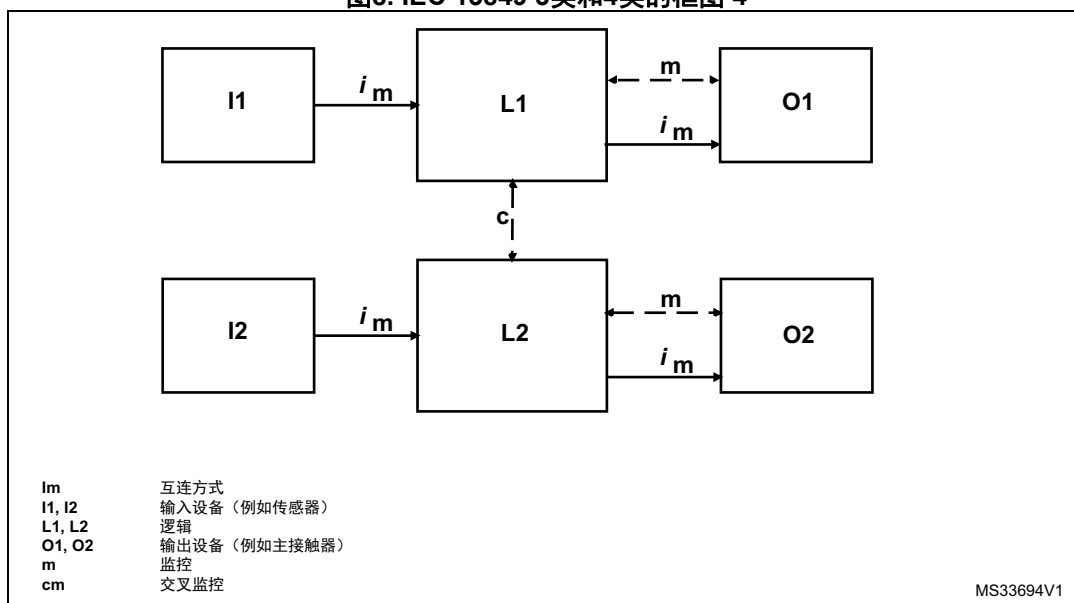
图3. IEC 13849-3类和4类的框图 4

I1

$i$ m

L1

m

O1

$i$ m

c

I2

$i$ m

L2

m

O2

$i$ m

Im 互连方式
I1, I2 输入设备（例如传感器）
L1, L2 逻辑
O1, O2 输出设备（例如主接触器）
m 监控
cm 交叉监控

MS33694V1